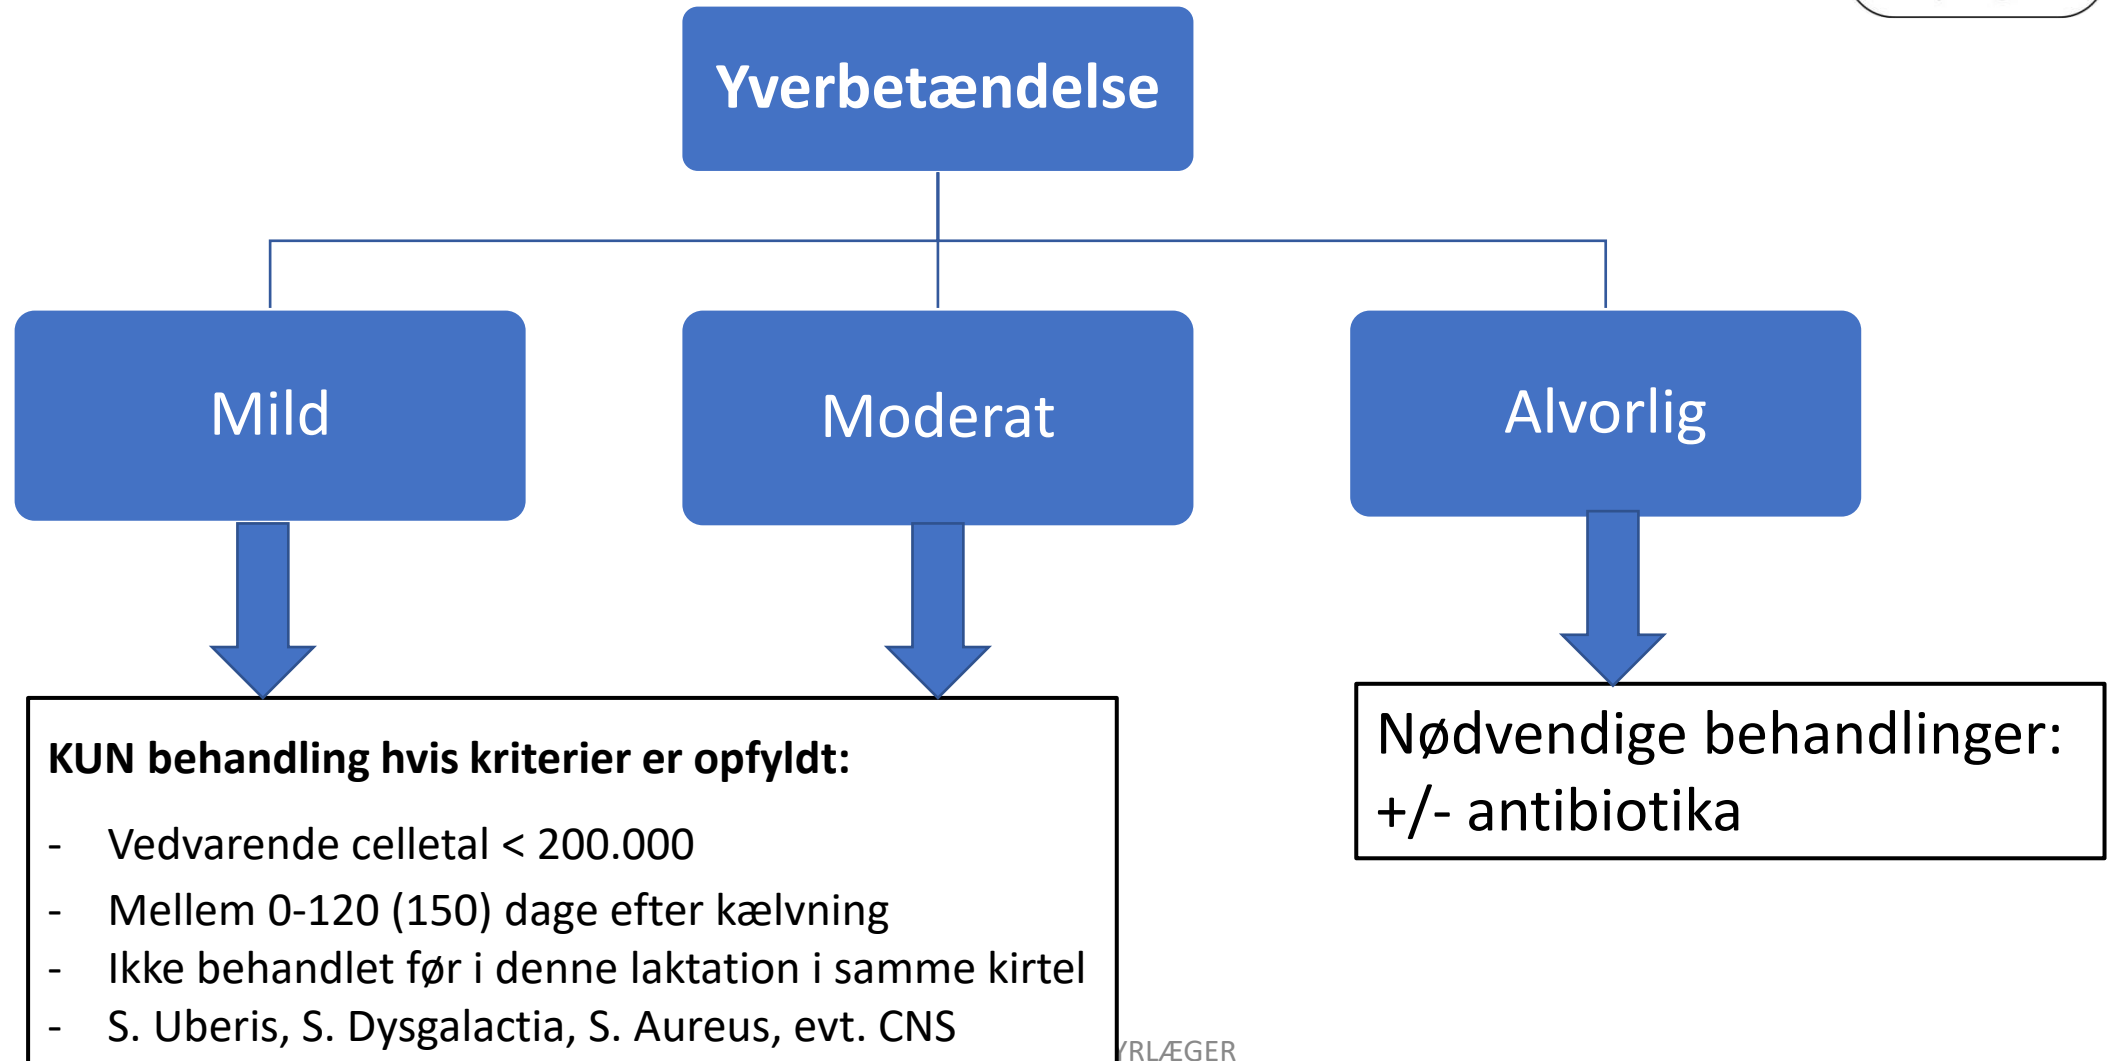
Yverbetændelse

Mild

Moderat

Alvorlig

KUN behandling hvis kriterier er opfyldt:

- Vedvarende celletal < 200.000
- Mellem 0-120 (150) dage efter kælvning
- Ikke behandlet før i denne laktation i samme kirtel
- S. Uberis, S. Dysgalactia, S. Aureus, evt. CNS

Nødvendige behandlinger: +/- antibiotika

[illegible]RLÆGER